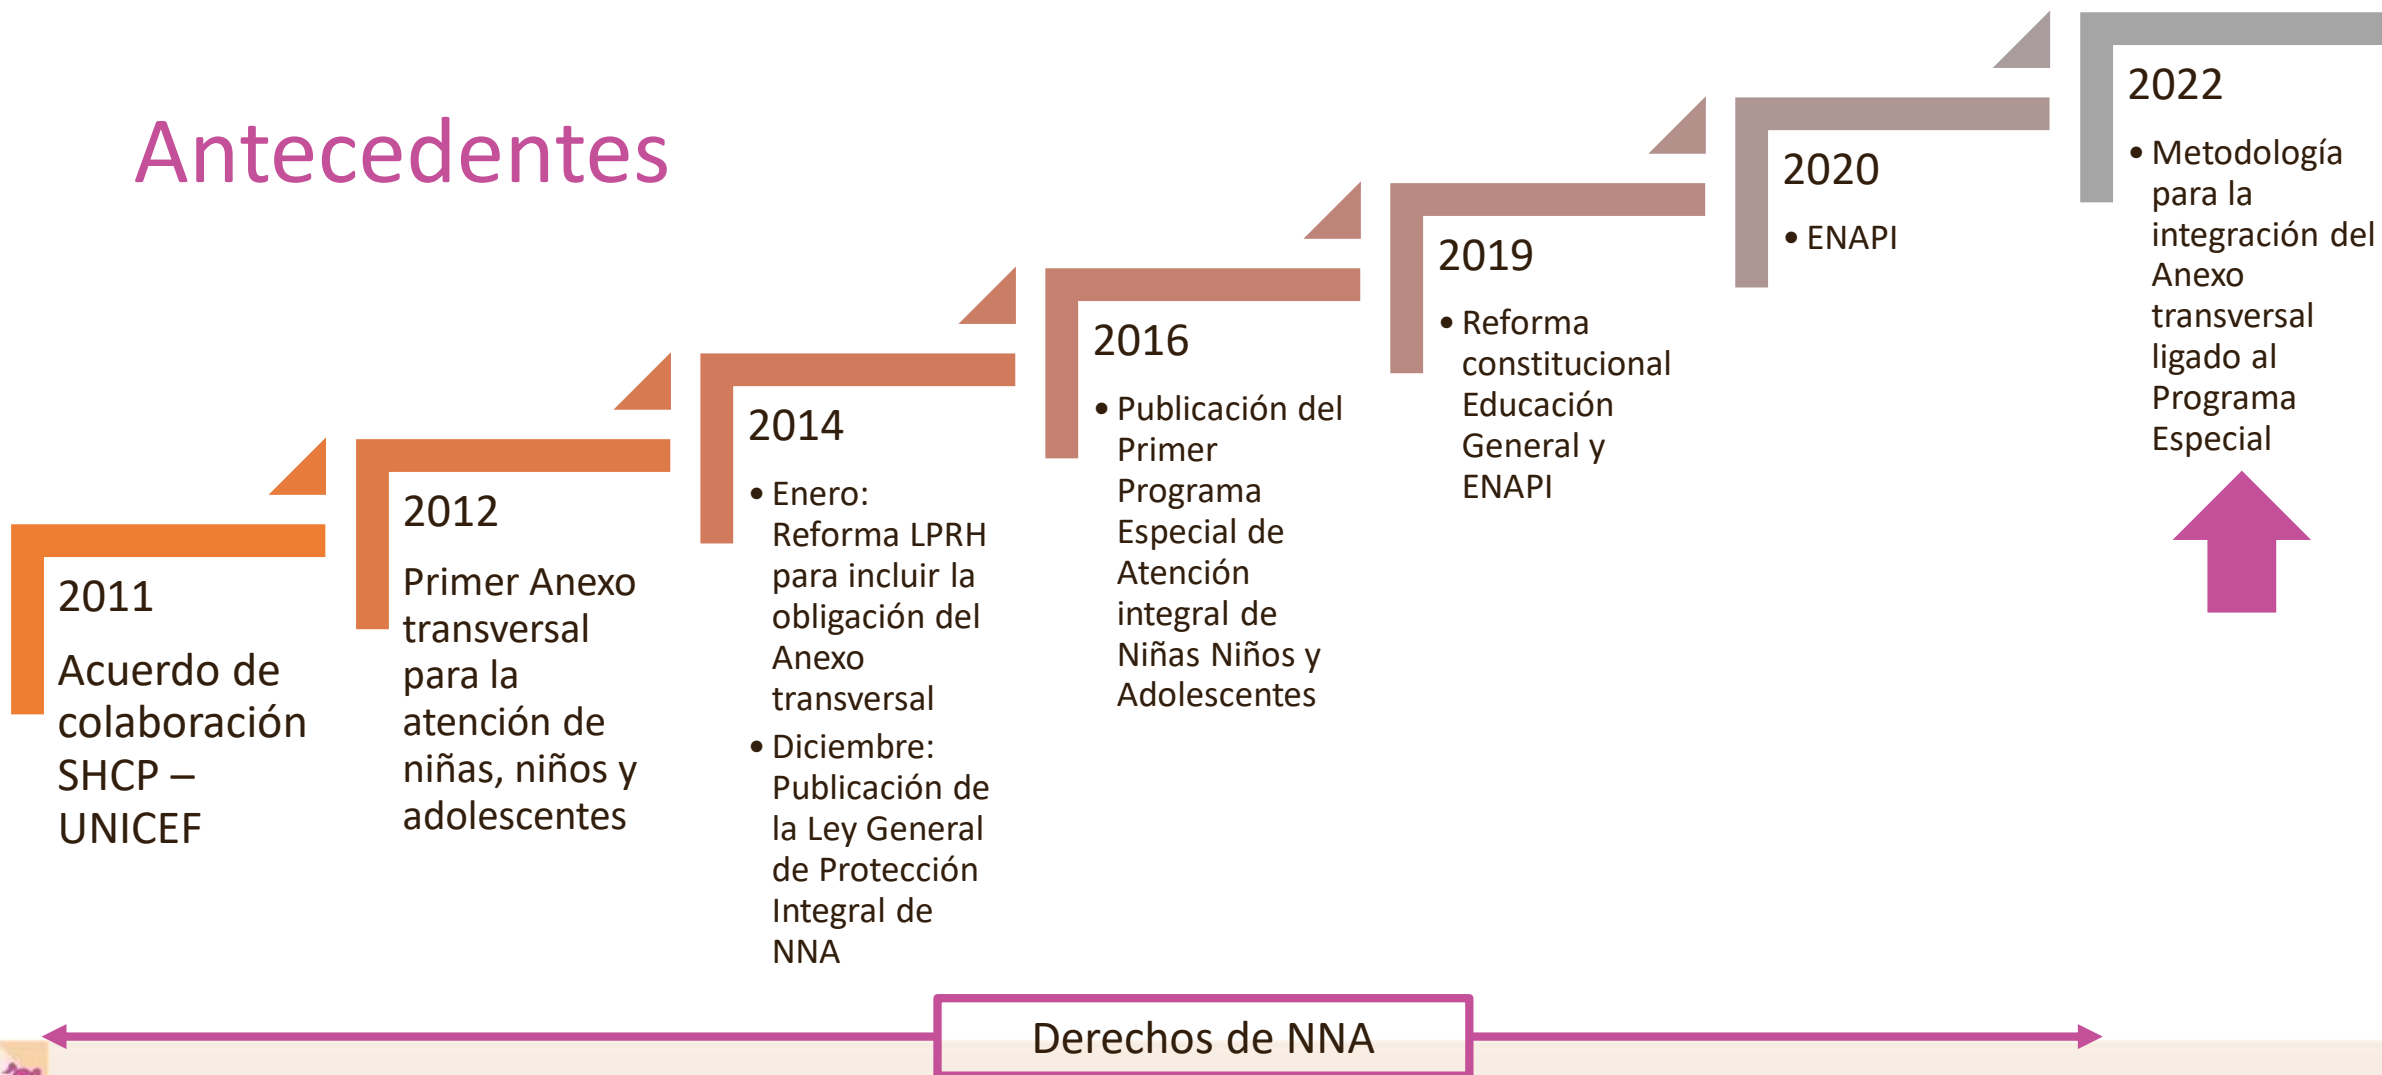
Antecedentes

2011

Acuerdo de colaboración SHCP – UNICEF

2012

Primer Anexo transversal para la atención de niñas, niños y adolescentes

2014

- Enero: Reforma LPRH para incluir la obligación del Anexo transversal
- Diciembre: Publicación de la Ley General de Protección Integral de NNA

2016

- Publicación del Primer Programa Especial de Atención integral de Niñas Niños y Adolescentes

2019

- Reforma constitucional Educación General y ENAPI

2020

- ENAPI

2022

- Metodología para la integración del Anexo transversal ligado al Programa Especial

Derechos de NNA